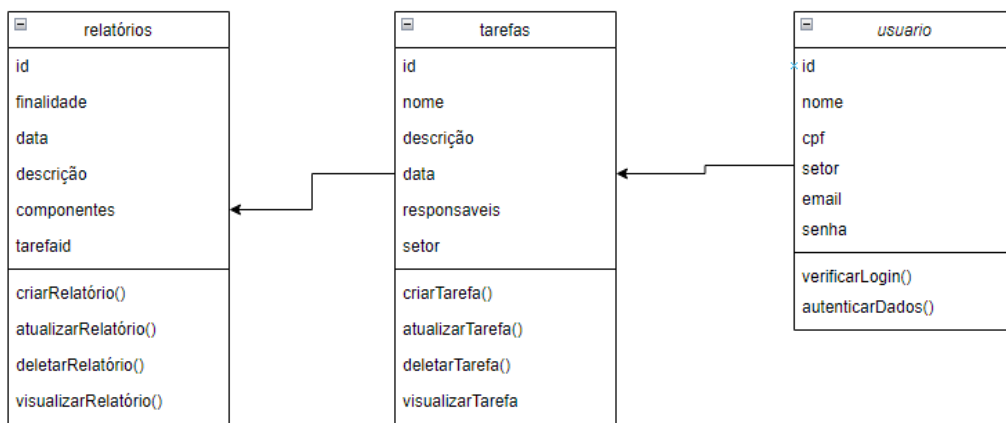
relatórios

id
finalidade
data
descrição
componentes
tarefaid

criarRelatório()
atualizarRelatório()
deletarRelatório()
visualizarRelatório()

tarefas

id
nome
descrição
data
responsaveis
setor

criarTarefa()
atualizarTarefa()
deletarTarefa()
visualizarTarefa

usuario

id
nome
cpf
setor
email
senha

verificarLogin()
autenticarDados()